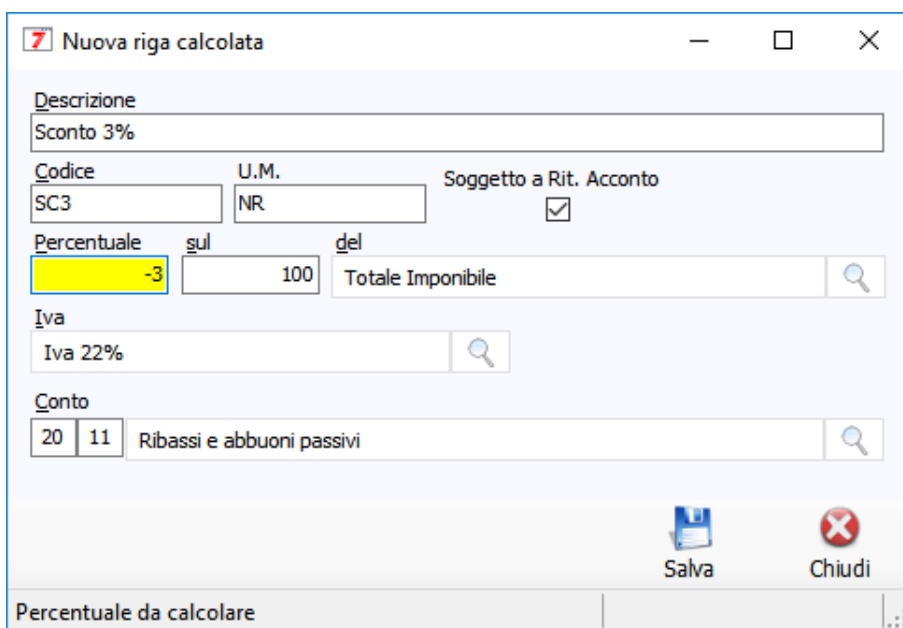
7 Nuova riga calcolata

Descrizione
Sconto 3%

Codice
SC3

U.M.
NR

Soggetto a Rit. Acconto

Percentuale
-3

sul
100

del
Totale Imponibile

Iva
Iva 22%

Conto
20 11 Ribassi e abbuoni passivi

Salva

Chiudi

Percentuale da calcolare